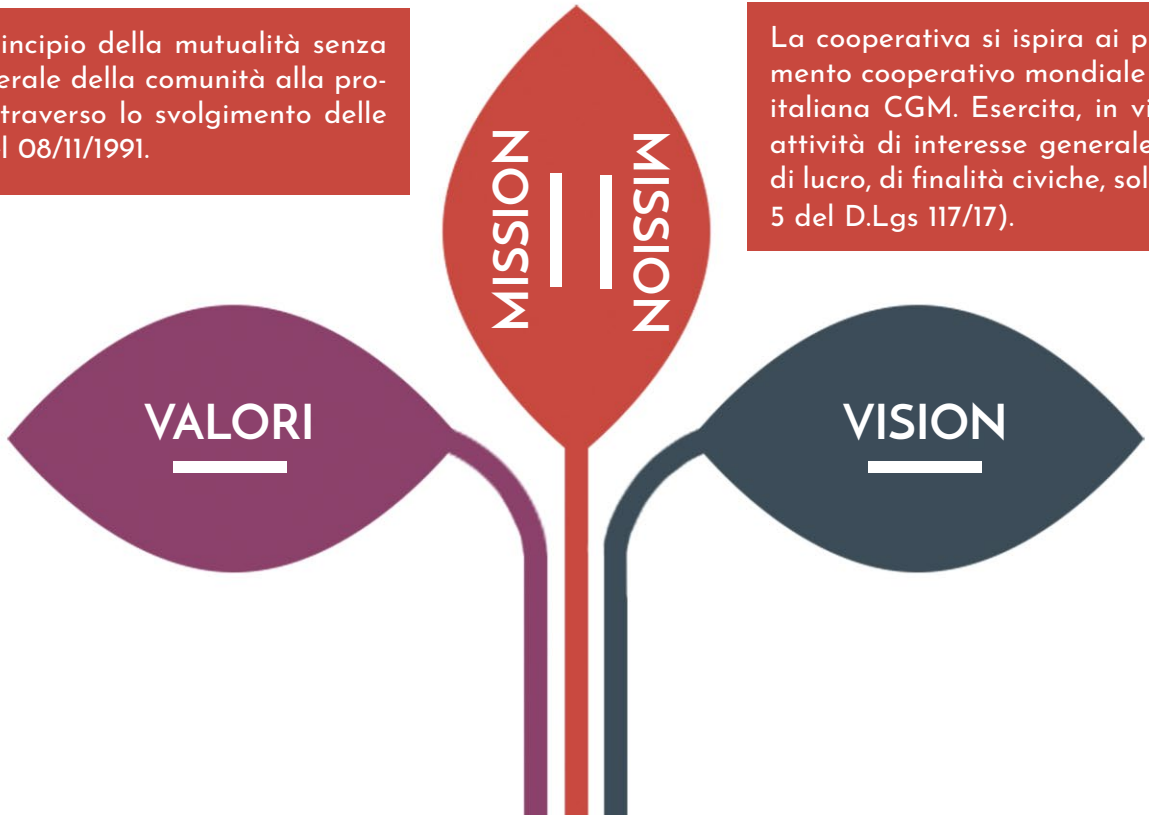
incipio della mutualità senza erale della comunità alla pro- traverso lo svolgimento delle l 08/11/1991.

MISSION

MISSION

La cooperativa si ispira ai p mento cooperativo mondiale italiana CGM. Esercita, in vi attività di interesse generale di lucro, di finalità civiche, sol 5 del D.Lgs 117/17).

VALORI

VISION